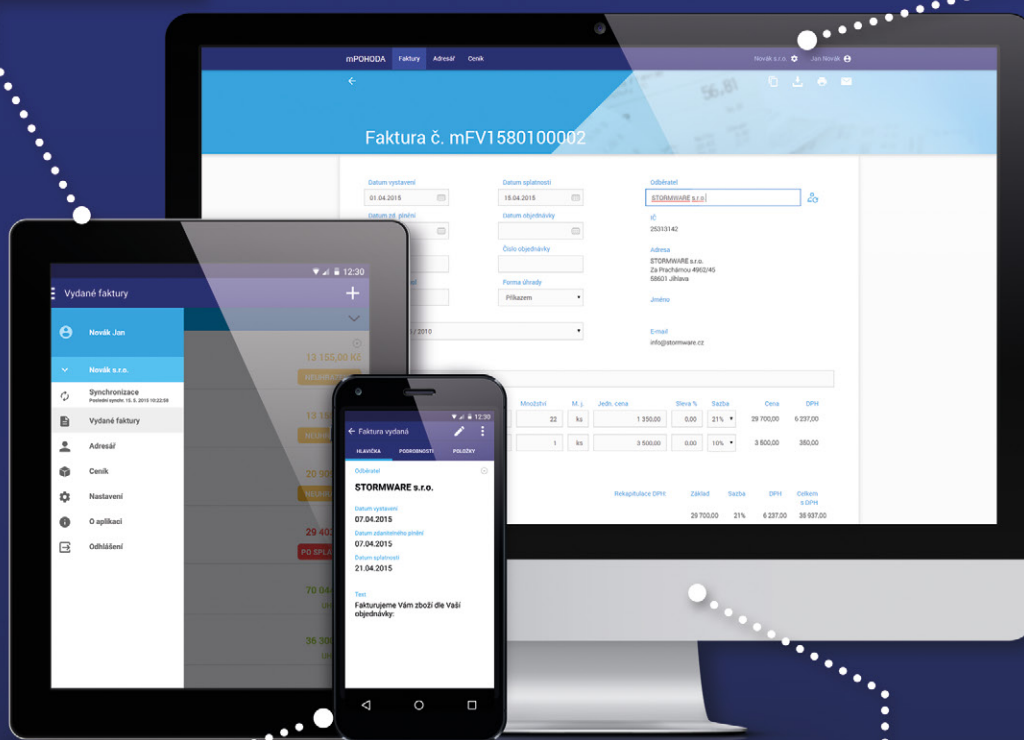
mPOHODA Faktury Adresář Ceník Novák s.r.o. Jan Novák

Faktura č. mFV1580100002

Datum vystavení
01.04.2015
Datum splatnosti
15.04.2015
Odběratel
STORMWARE s.r.o.
Datum zdl. plnění
Datum objednávky
IČ
25313142
Číslo objednávky
Adresa
STORMWARE s.r.o.
Za Prachárnou 4962/45
58601 Jihlava
Forma úhrady
Příkazem
Jméno
/ 2010
E-mail
info@stormware.cz

| Množství | M.j. | Jedn. cena | Sleva % | Sazba | Cena | DPH |
|---|---|---|---|---|---|---|
| 22 | ks | 1 350,00 | 0,00 | 21% | 29 700,00 | 6 237,00 |
| 1 | ks | 3 500,00 | 0,00 | 10% | 3 500,00 | 350,00 |

| Rekapitulace DPH: | Základ | Sazba | DPH | Celkem s DPH |
|---|---|---|---|---|
| | 29 700,00 | 21% | 6 237,00 | 35 937,00 |

12:30
Vydané faktury
Novák Jan
Novák s.r.o.
Synchronizace
Poslední synchr. 15. 5. 2015 10:22:58
Vydané faktury
Adresář
Ceník
Nastavení
O aplikaci
Odhlášení
13 155,00 Kč
20 90
29 40
PO SPLA
70 04
36 30

12:30
Faktura vydaná
HLAVIČKA PODROBNOSTI POLOŽKY
Odběratel
STORMWARE s.r.o.
Datum vystavení
07.04.2015
Datum zdanitelného plnění
07.04.2015
Datum splatnosti
21.04.2015
Text
Fakturujeme Vám zboží dle Vaší objednávky: